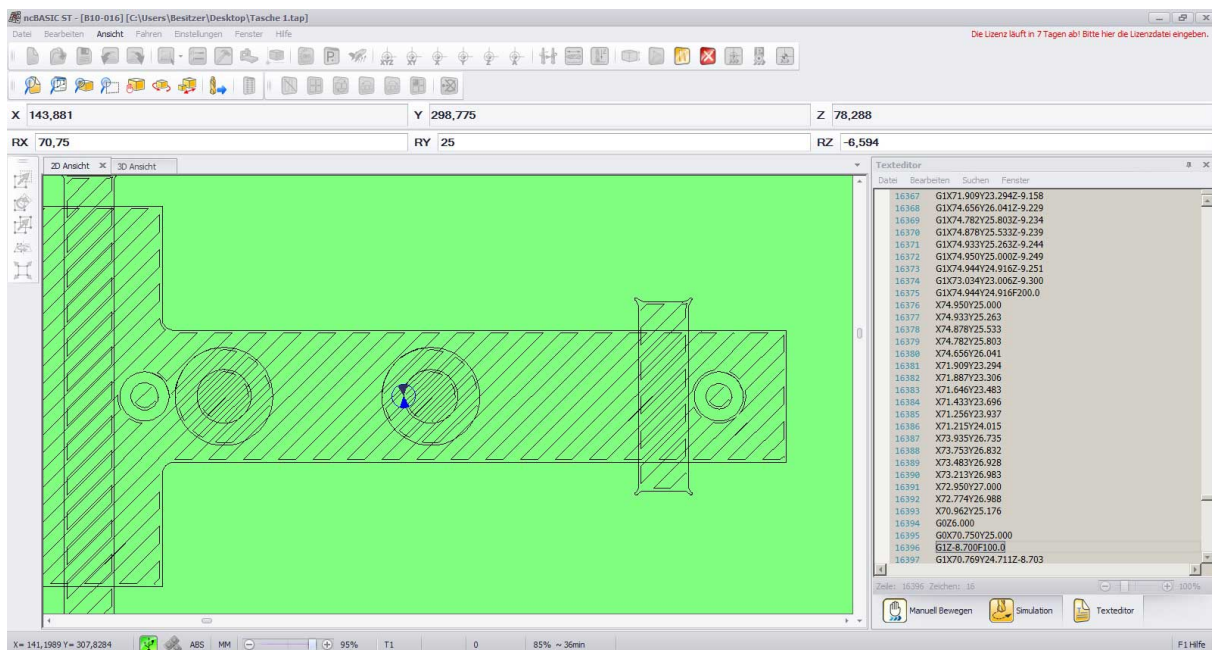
ncBASIC ST - [B10-016] [C:\Users\Besitzer\Desktop\Tasche 1.tap]

Datei Bearbeiten Ansicht Fahren Einstellungen Fenster Hilfe

Die Lizenz läuft in 7 Tagen ab! Bitte hier die Lizenzdatei eingeben.

X 143,881
Y 298,775
Z 78,288
RX 70,75
RY 25
RZ -6,594

2D Ansicht 3D Ansicht

Texteditor
Datei Bearbeiten Suchen Fenster

16367 G1X71.909Y23.294Z-9.158
16368 G1X74.656Y26.041Z-9.229
16369 G1X74.782Y25.803Z-9.234
16370 G1X74.878Y25.533Z-9.239
16371 G1X74.933Y25.263Z-9.244
16372 G1X74.950Y25.000Z-9.249
16373 G1X74.944Y24.916Z-9.251
16374 G1X73.034Y23.006Z-9.300
16375 G1X74.944Y24.916F200.0
16376 X74.950Y25.000
16377 X74.933Y25.263
16378 X74.878Y25.533
16379 X74.782Y25.803
16380 X74.656Y26.041
16381 X71.909Y23.294
16382 X71.887Y23.306
16383 X71.646Y23.483
16384 X71.433Y23.696
16385 X71.256Y23.937
16386 X71.215Y24.015
16387 X73.935Y26.735
16388 X73.753Y26.832
16389 X73.483Y26.928
16390 X73.213Y26.983
16391 X72.950Y27.000
16392 X72.774Y26.988
16393 X70.962Y25.176
16394 G0Z6.000
16395 G0X70.750Y25.000
16396 G1Z-8.700F100.0
16397 G1X70.769Y24.711Z-8.703

Zeile: 16396 Zeichen: 16
100%

Manuell Bewegen
Simulation
Texteditor

X= 141,1989 Y= 307,8284
ABS
MM
95%
T1
0
85% ~ 36min
F1 Hilfe